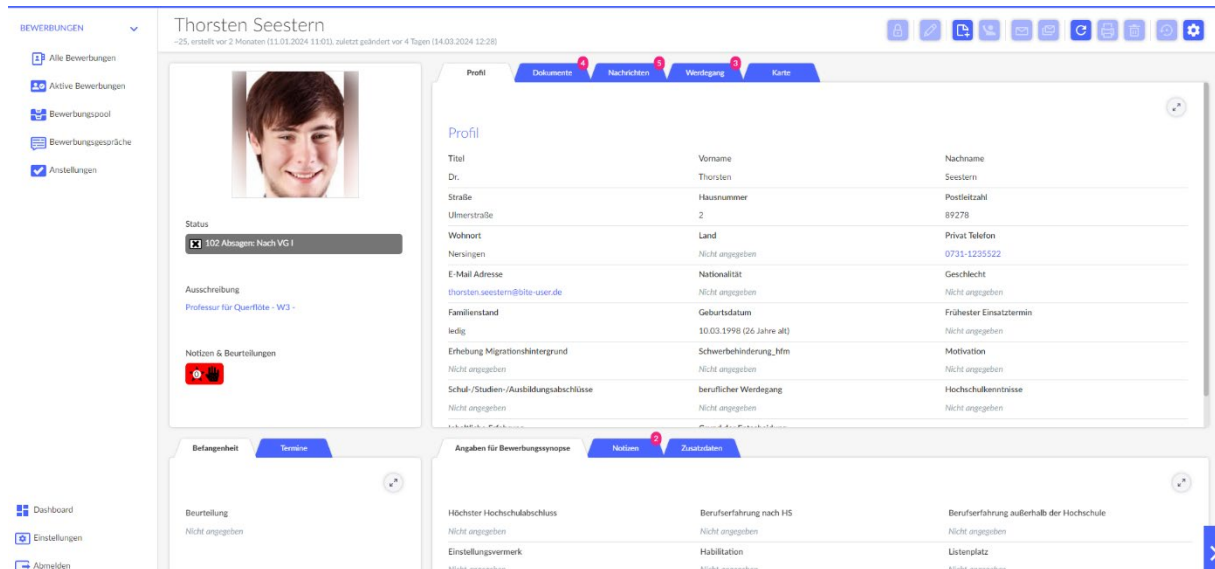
BEWERBUNGEN

Alle Bewerbungen
Aktive Bewerbungen
Bewerbungspool
Bewerbungsgespräche
Anstellungen

Dashboard
Einstellungen
Abmelden

Thorsten Seestern
~25, erstellt vor 2 Monaten (11.01.2024 11:01), zuletzt geändert vor 4 Tagen (14.03.2024 12:28)

Status
102 Absagen: Nach VG I

Ausschreibung
Professur für Querflöte - W3 -

Notizen & Beurteilungen

Profil | Dokumente 4 | Nachrichten 5 | Werdegang 3 | Karte

Profil

| Titel | Vorname | Nachname |
|---|---|---|
| Dr. | Thorsten | Seestern |
| Straße | Hausnummer | Postleitzahl |
| Ulmerstraße | 2 | 89278 |
| Wohnort | Land | Privat Telefon |
| Nersingen | Nicht angegeben | 0731-1235522 |
| E-Mail Adresse | Nationalität | Geschlecht |
| thorsten.seestern@bite-user.de | Nicht angegeben | Nicht angegeben |
| Familienstand | Geburtsdatum | Frühester Einsatztermin |
| ledig | 10.03.1998 (26 Jahre alt) | Nicht angegeben |
| Erhebung Migrationshintergrund | Schwerbehinderung_hfm | Motivation |
| Nicht angegeben | Nicht angegeben | Nicht angegeben |
| Schul-/Studien-/Ausbildungsabschlüsse | beruflicher Werdegang | Hochschulkenntnisse |
| Nicht angegeben | Nicht angegeben | Nicht angegeben |

Befangenheit | Termine

Beurteilung
Nicht angegeben

Angaben für Bewerbungssynopse | Notizen 2 | Zusatzdaten

| Höchster Hochschulabschluss | Berufserfahrung nach HS | Berufserfahrung außerhalb der Hochschule |
|---|---|---|
| Nicht angegeben | Nicht angegeben | Nicht angegeben |
| Einstellungsvermerk | Habilitation | Listenplatz |